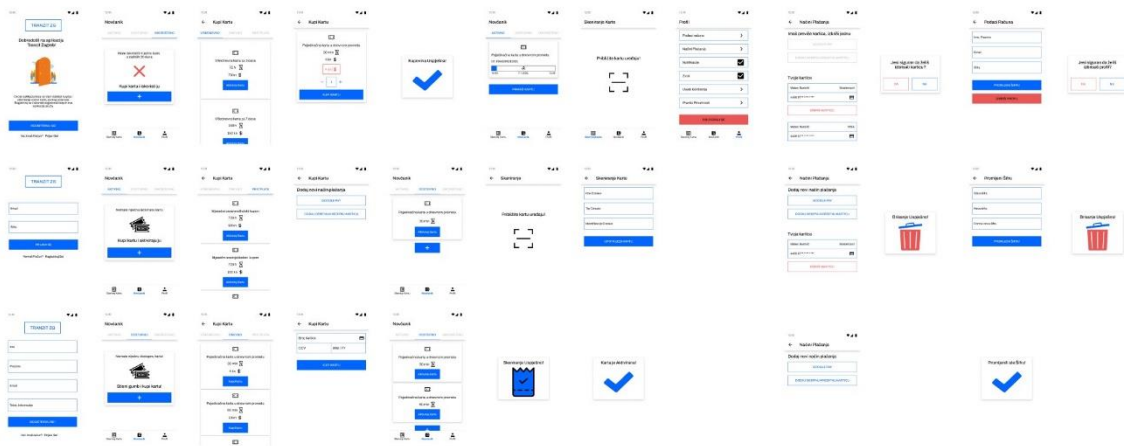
TRANSIT ZG

Dobrodošli na aplikaciju Transit Zagreb

Novčanik

Kupi Kartu

Kupi kartu i aktiviraj ju

Kupi Kartu

Kupovina Uspješna!

Novčanik

Skeniranje Karte

Profil

Način Plaćanja

Postavi Postavke

Jeste sigurni da želite obrisati karticu?

Jeste sigurni da želite obrisati profil?

TRANSIT ZG

Novčanik

Kupi Kartu

Kupi Kartu

Novčanik

Skeniranje

Skeniranje Karte

Način Plaćanja

Promijeni Šifru

Brisanje Uspješno!

Brisanje Uspješno!

TRANSIT ZG

Novčanik

Kupi Kartu

Kupi Kartu

Novčanik

Skeniranje Uspješno!

Kartica Aktivirana!

Način Plaćanja

Promjena Uspješna!